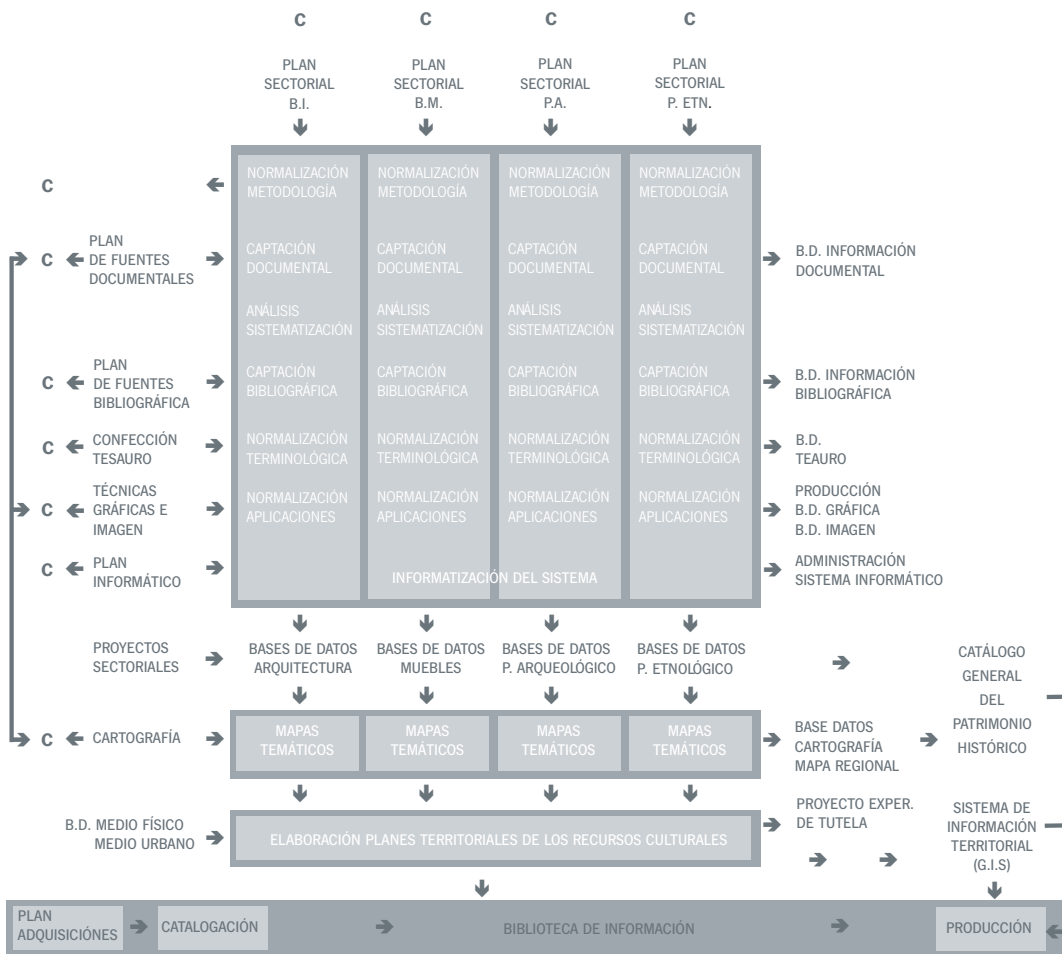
C C C C

PLAN SECTORIAL B.I.

PLAN SECTORIAL B.M.

PLAN SECTORIAL P.A.

PLAN SECTORIAL P. ETN.

C

NORMALIZACIÓN METODOLOGÍA | NORMALIZACIÓN METODOLOGÍA | NORMALIZACIÓN METODOLOGÍA | NORMALIZACIÓN METODOLOGÍA

C PLAN DE FUENTES DOCUMENTALES

CAPTACIÓN DOCUMENTAL | CAPTACIÓN DOCUMENTAL | CAPTACIÓN DOCUMENTAL | CAPTACIÓN DOCUMENTAL

B.D. INFORMACIÓN DOCUMENTAL

ANÁLISIS SISTEMATIZACIÓN | ANÁLISIS SISTEMATIZACIÓN | ANÁLISIS SISTEMATIZACIÓN | ANÁLISIS SISTEMATIZACIÓN

C PLAN DE FUENTES BIBLIOGRÁFICA

CAPTACIÓN BIBLIOGRÁFICA | CAPTACIÓN BIBLIOGRÁFICA | CAPTACIÓN BIBLIOGRÁFICA | CAPTACIÓN BIBLIOGRÁFICA

B.D. INFORMACIÓN BIBLIOGRÁFICA

C CONFECCIÓN TESAURO

NORMALIZACIÓN TERMINOLÓGICA | NORMALIZACIÓN TERMINOLÓGICA | NORMALIZACIÓN TERMINOLÓGICA | NORMALIZACIÓN TERMINOLÓGICA

B.D. TEAURO

C TÉCNICAS GRÁFICAS E IMAGEN

NORMALIZACIÓN APLICACIONES | NORMALIZACIÓN APLICACIONES | NORMALIZACIÓN APLICACIONES | NORMALIZACIÓN APLICACIONES

PRODUCCIÓN B.D. GRÁFICA B.D. IMAGEN

C PLAN INFORMÁTICO

INFORMATIZACIÓN DEL SISTEMA

ADMINISTRACIÓN SISTEMA INFORMÁTICO

PROYECTOS SECTORIALES

BASES DE DATOS ARQUITECTURA | BASES DE DATOS MUEBLES | BASES DE DATOS P. ARQUEOLÓGICO | BASES DE DATOS P. ETNOLÓGICO

CATÁLOGO GENERAL DEL PATRIMONIO HISTÓRICO

C CARTOGRAFÍA

MAPAS TEMÁTICOS | MAPAS TEMÁTICOS | MAPAS TEMÁTICOS | MAPAS TEMÁTICOS

BASE DATOS CARTOGRAFÍA MAPA REGIONAL

B.D. MEDIO FÍSICO MEDIO URBANO

ELABORACIÓN PLANES TERRITORIALES DE LOS RECURSOS CULTURALES

PROYECTO EXPER. DE TUTELA

SISTEMA DE INFORMACIÓN TERRITORIAL (G.I.S)

PLAN ADQUISICIÓNES | CATALOGACIÓN | BIBLIOTECA DE INFORMACIÓN | PRODUCCIÓN